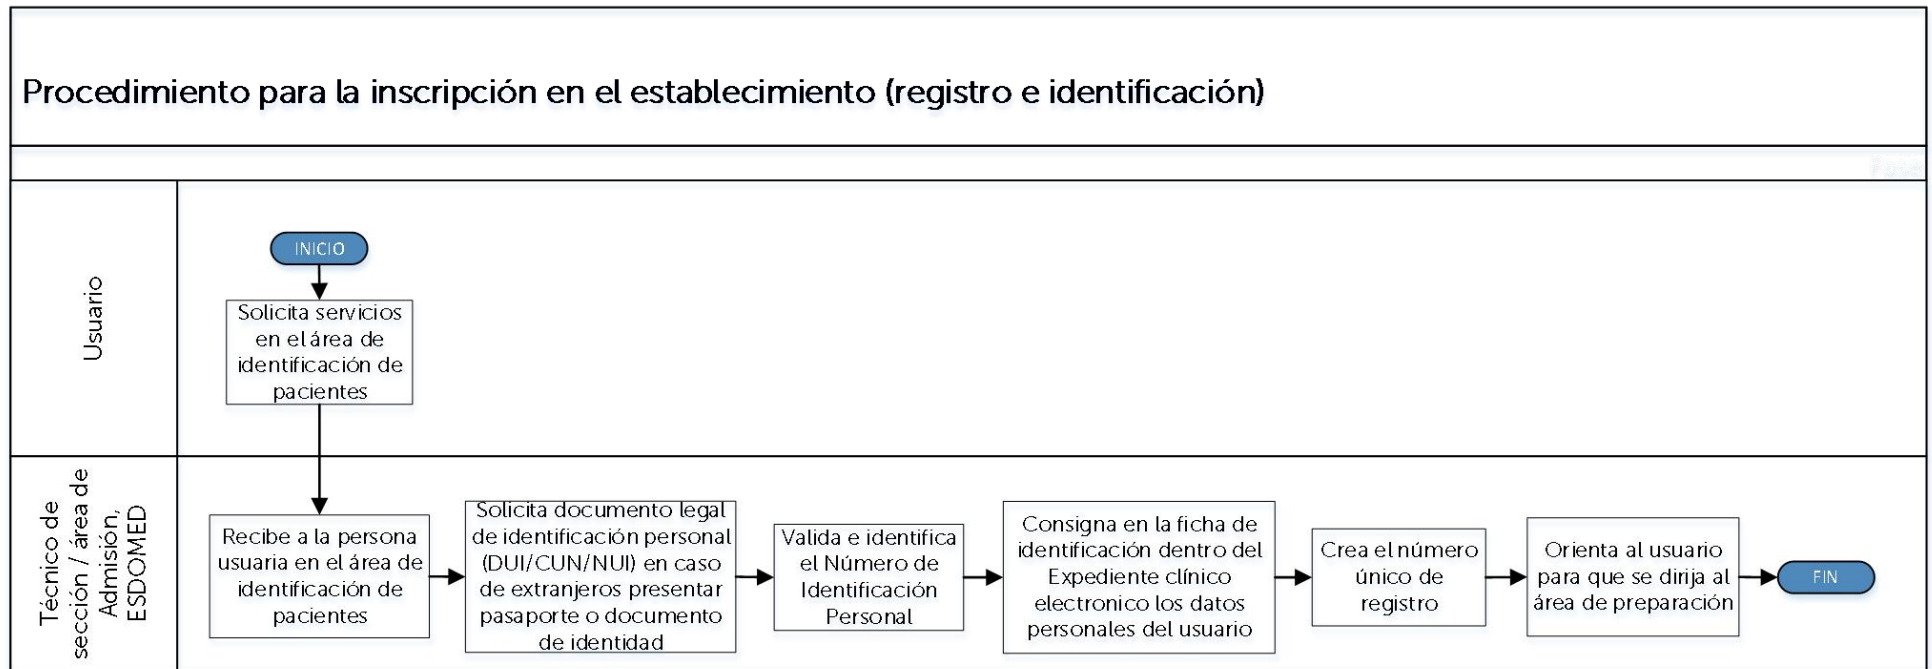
Procedimiento para la inscripción en el establecimiento (registro e identificación)

Usuario

INICIO

Solicita servicios en el área de identificación de pacientes

Técnico de sección / área de Admisión, ESDOMED

Recibe a la persona usuaria en el área de identificación de pacientes

Solicita documento legal de identificación personal (DUI/CUN/NUI) en caso de extranjeros presentar pasaporte o documento de identidad

Valida e identifica el Número de Identificación Personal

Consigna en la ficha de identificación dentro del Expediente clínico electronico los datos personales del usuario

Crea el número único de registro

Orienta al usuario para que se dirija al área de preparación

FIN